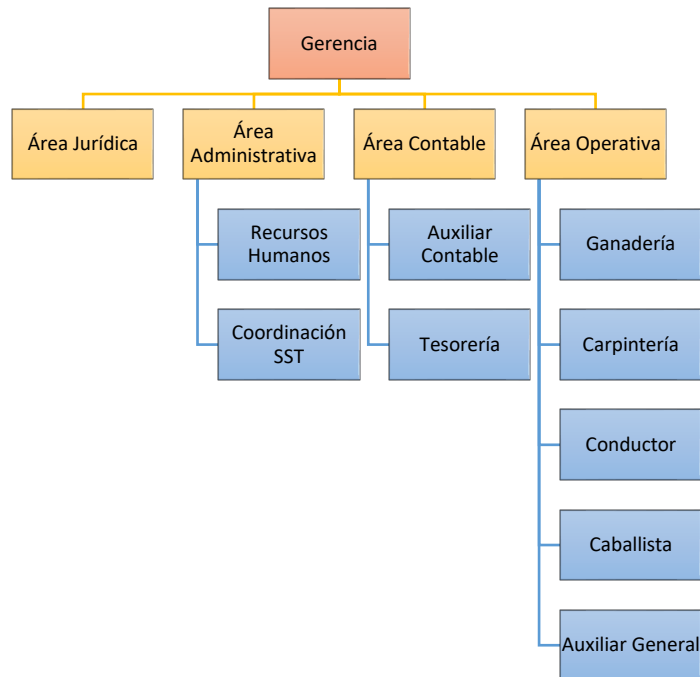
Gerencia

Área Jurídica

Área Administrativa

Recursos Humanos

Coordinación SST

Área Contable

Auxiliar Contable

Tesorería

Área Operativa

Ganadería

Carpintería

Conductor

Caballista

Auxiliar General